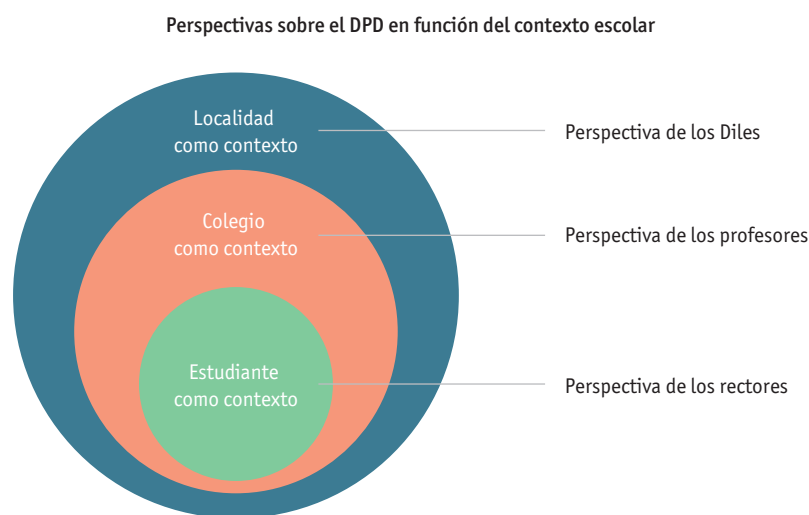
Perspectivas sobre el DPD en función del contexto escolar

Localidad como contexto

Perspectiva de los Diles

Colegio como contexto

Perspectiva de los profesores

Estudiante como contexto

Perspectiva de los rectores